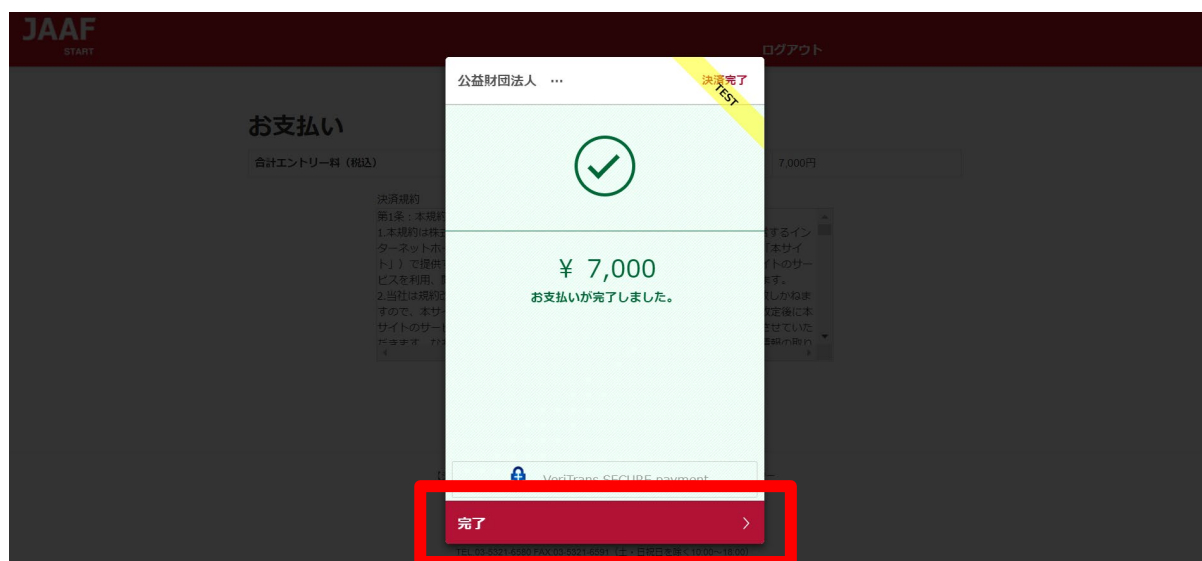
JAAF
START

ログアウト

お支払い

合計エントリー料（税込）

7,000円

決済規約
第1条：本規約
1.本規約は株
ターネットホ
ト」）で提供
ビスを利用、
2.当社は規約
すので、本サ
サイトのサー
だきます。

するイン
「本サイ
イトのサー
す。
しかねま
改定後に本
せていた

公益財団法人 …

決済完了
TEST

¥ 7,000
お支払いが完了しました。

VeriTrans SECURE payment

完了 ›

TEL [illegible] FAX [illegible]（土・日祝日を除く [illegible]）